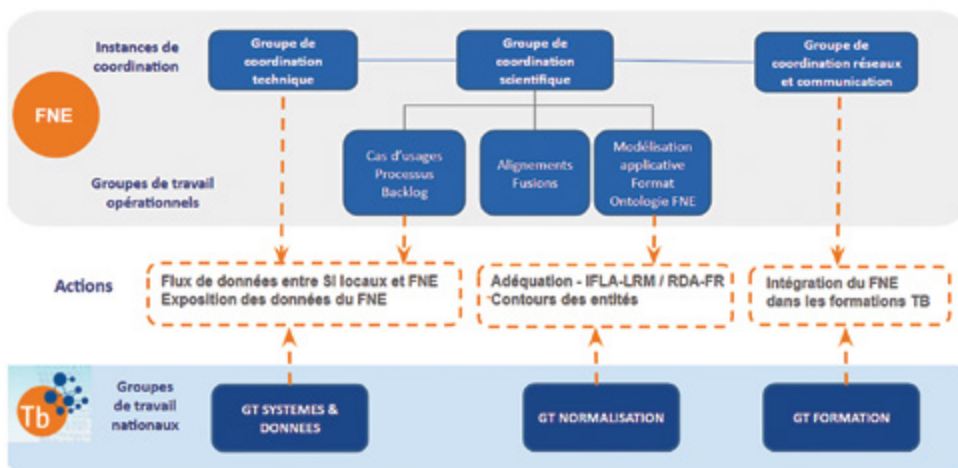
Instances de coordination

Groupe de coordination technique

Groupe de coordination scientifique

Groupe de coordination réseaux et communication

FNE

Groupes de travail opérationnels

Cas d'usages
Processus
Backlog

Alignements
Fusions

Modélisation applicative
Format
Ontologie FNE

Actions

Flux de données entre SI locaux et FNE
Exposition des données du FNE

Adéquation - IFLA-LRM / RDA-FR
Contours des entités

Intégration du FNE dans les formations TB

Tb

Groupes de travail nationaux

GT SYSTEMES & DONNEES

GT NORMALISATION

GT FORMATION